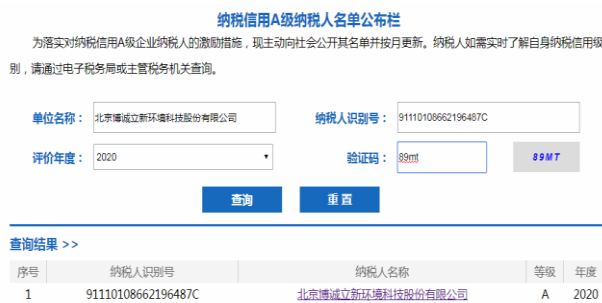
纳税信用A级纳税人名单公布栏

为落实对纳税信用A级企业纳税人的激励措施，现主动向社会公开其名单并按月更新。纳税人如需实时了解自身纳税信用级别，请通过电子税务局或主管税务机关查询。

单位名称： 北京博诚立新环境科技股份有限公司
纳税人识别号： 91110108662196487C
评价年度： 2020
验证码： 89mt
89MT

查询
重置

查询结果 >>

| 序号 | 纳税人识别号 | 纳税人名称 | 等级 | 年度 |
|---|---|---|---|---|
| 1 | 91110108662196487C | 北京博诚立新环境科技股份有限公司 | A | 2020 |